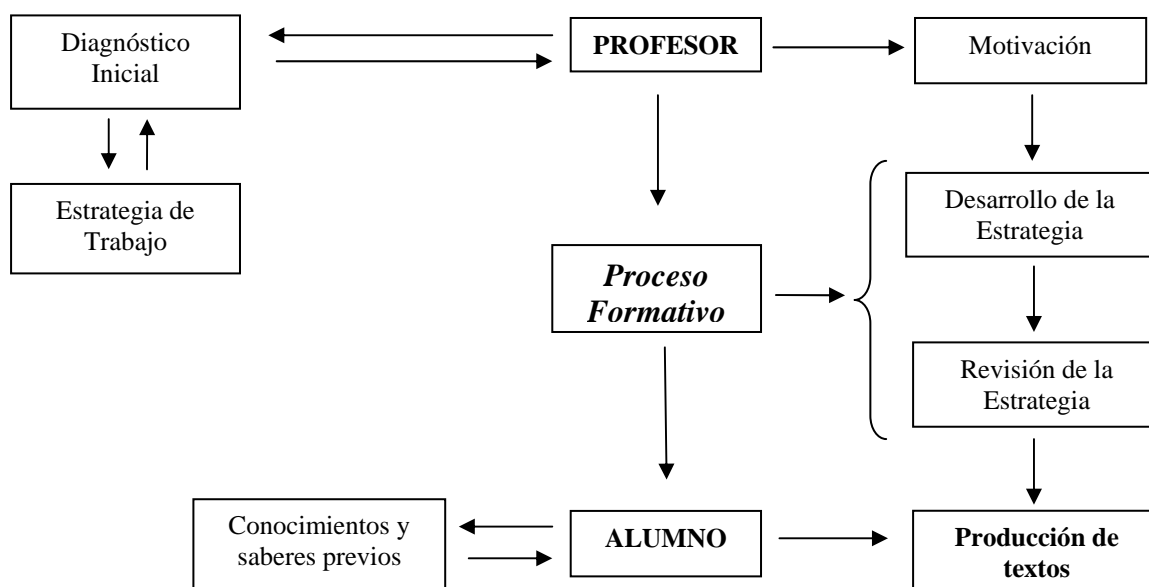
Diagnóstico Inicial

PROFESOR

Motivación

Estrategia de Trabajo

Desarrollo de la Estrategia

Proceso Formativo

Revisión de la Estrategia

Conocimientos y saberes previos

ALUMNO

Producción de textos